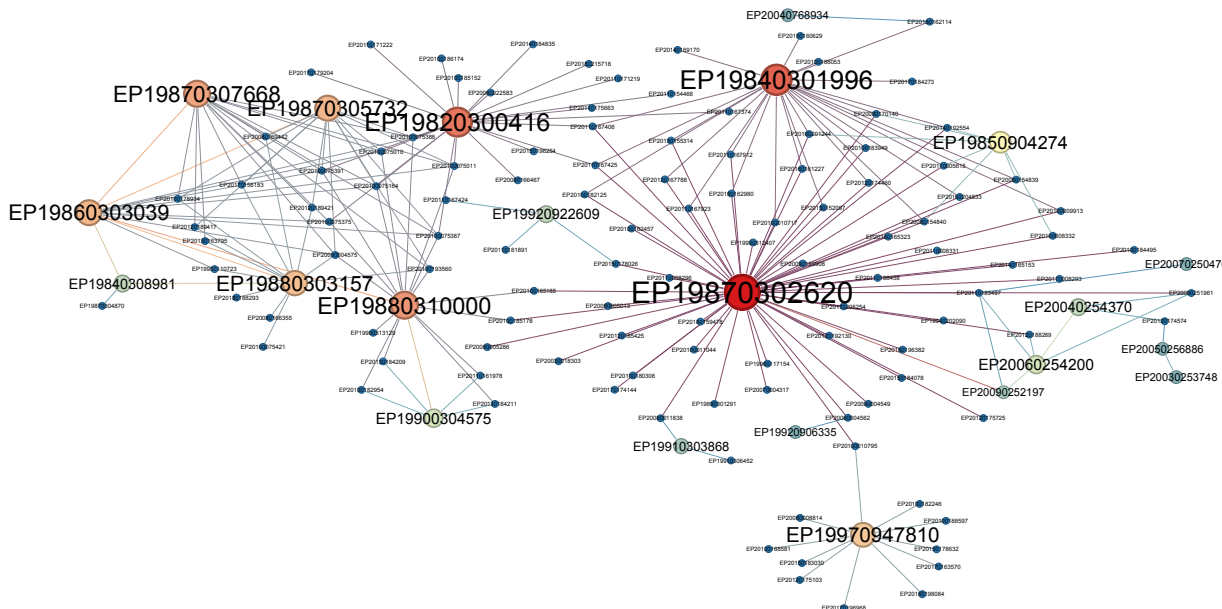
EP20040768934
EP19840301996
EP19870307668
EP19870305732
EP19820300416
EP19850904274
EP19860303039
EP19920922609
EP19840308981
EP19880303157
EP19880310000
EP19870302620
EP2007025047
EP20040254370
EP20060254200
EP20050256886
EP20030253748
EP20090252197
EP19900304575
EP19910303868
EP19920906335
EP19970947810